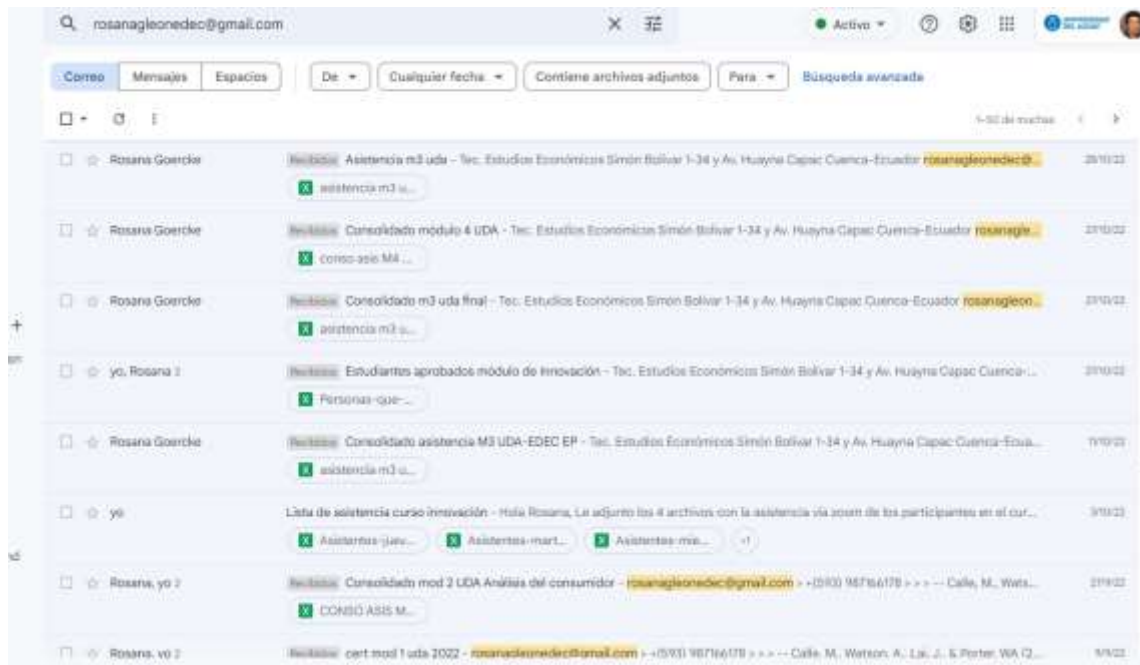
rosanagleonedec@gmail.com

Activo

Correo Mensajes Espacios

De Cualquier fecha Contiene archivos adjuntos Para Búsqueda avanzada

1–50 de muchas

Rosana Goercke — Recibidos Asistencia m3 uda - Tec. Estudios Económicos Simón Bolívar 1-34 y Av. Huayna Capac Cuenca-Ecuador rosanagleonedec@... — 28/10/22
asistencia m3 u...

Rosana Goercke — Recibidos Consolidado módulo 4 UDA - Tec. Estudios Económicos Simón Bolívar 1-34 y Av. Huayna Capac Cuenca-Ecuador rosanagle... — 27/10/22
conso asis M4 ...

Rosana Goercke — Recibidos Consolidado m3 uda final - Tec. Estudios Económicos Simón Bolívar 1-34 y Av. Huayna Capac Cuenca-Ecuador rosanagleon... — 27/10/22
asistencia m3 u...

yo, Rosana 2 — Recibidos Estudiantes aprobados módulo de innovación - Tec. Estudios Económicos Simón Bolívar 1-34 y Av. Huayna Capac Cuenca-... — 27/10/22
Personas-que-...

Rosana Goercke — Recibidos Consolidado asistencia M3 UDA-EDEC EP - Tec. Estudios Económicos Simón Bolívar 1-34 y Av. Huayna Capac Cuenca-Ecua... — 11/10/22
asistencia m3 u...

yo — Lista de asistencia curso innovación - Hola Rosana, Le adjunto los 4 archivos con la asistencia vía zoom de los participantes en el cur... — 3/10/22
Asistentes-jue... Asistentes-mart... Asistentes-mie... +1

Rosana, yo 2 — Recibidos Consolidado mod 2 UDA Análisis del consumidor - rosanagleonedec@gmail.com > +(593) 987166178 > > > -- Calle, M., Wats... — 27/9/22
CONSO ASIS M...

Rosana, yo 2 — Recibidos cert mod 1 uda 2022 - rosanagleonedec@gmail.com > +(593) 987166178 > > > -- Calle, M., Watson, A., Lai, J., & Porter, WA (2... — 9/9/22